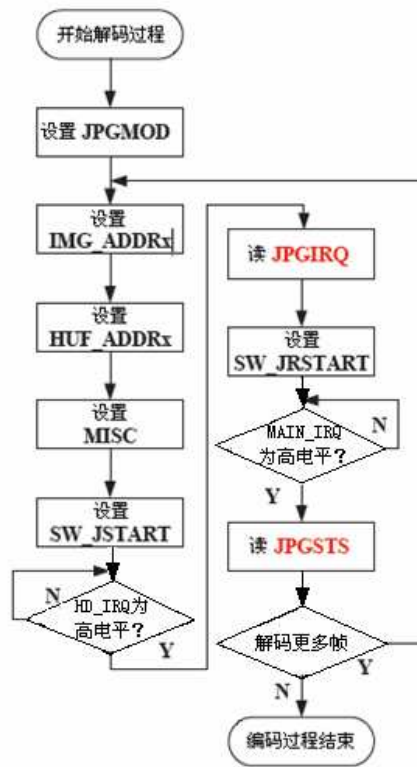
开始解码过程

设置 JPGMOD

设置 IMG_ADDRx

设置 HUF_ADDRx

设置 MISC

设置 SW_JSTART

N

HD_IRQ为高电平？

Y

读 JPGIRQ

设置 SW_JRSTART

MAIN_IRQ 为高电平？

N

Y

读 JPGSTS

解码更多帧

Y

N

编码过程结束